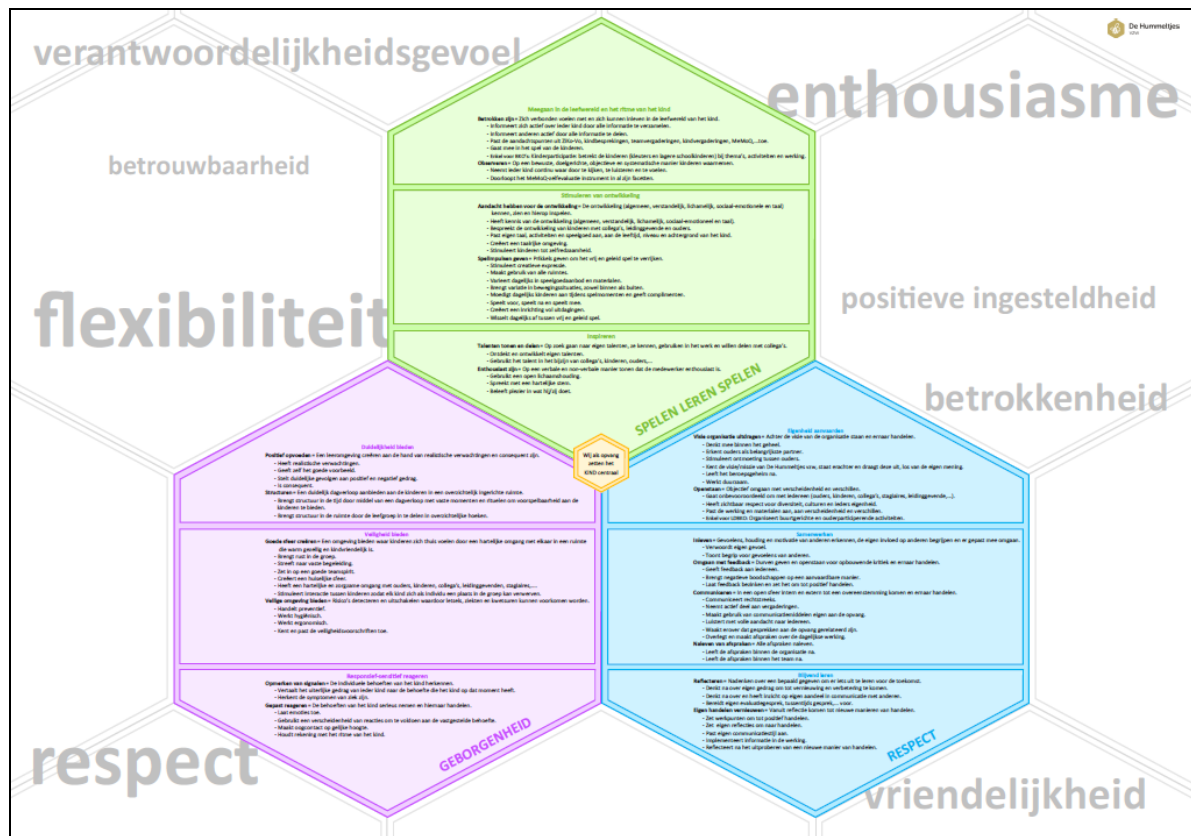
verantwoordelijkheidsgevoel

enthousiasme

betrouwbaarheid

flexibiliteit

positieve ingesteldheid

betrokkenheid

respect

vriendelijkheid

De Hummeltjes

Meegaan in de leefwereld en het ritme van het kind

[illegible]

Stimuleren van ontwikkeling

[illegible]

Inspireren

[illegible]

SPELEN LEREN SPELEN

Wij als opvang zetten het KIND centraal

Duidelijkheid bieden

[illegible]

Veiligheid bieden

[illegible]

Responsief-sensitief reageren

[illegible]

GEBORGENHEID

Eigenheid aanvoelen

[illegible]

Samenwerken

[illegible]

Blijvend leren

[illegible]

RESPECT